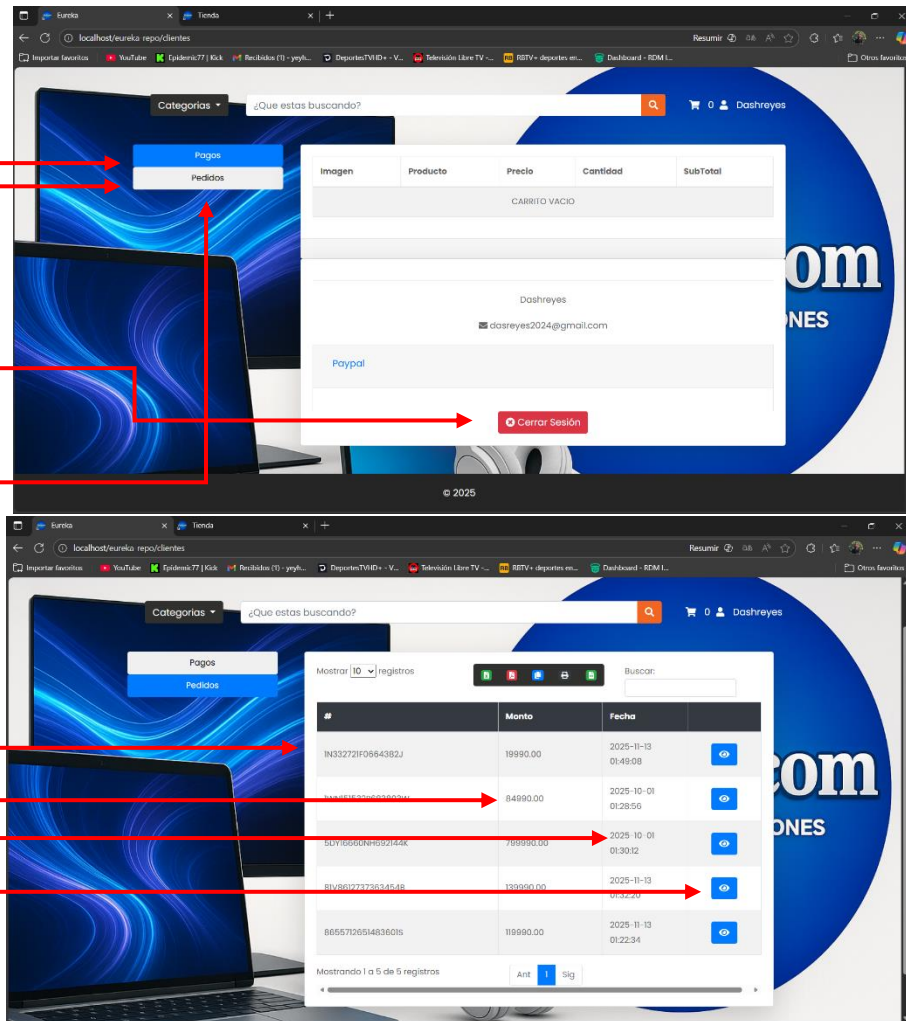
Eureka × Tienda × +

localhost/eureka repo/clientes

Resumir

Importar favoritos YouTube Epidemic77 | Kick Recibidos (1) - yeyh... DeportesTVHD+ - V... Televisión Libre TV -... RBTV+ deportes en... Dashboard - RDM I... Otros favoritos

Categorias ▾ ¿Que estas buscando? 0 Dashreyes

Pagos
Pedidos

| Imagen | Producto | Precio | Cantidad | SubTotal |
|---|---|---|---|---|
| CARRITO VACIO | | | | |

Dashreyes
dasreyes2024@gmail.com

Paypal

Cerrar Sesión

.com
ONES

© 2025

Eureka × Tienda × +

localhost/eureka repo/clientes

Resumir

Importar favoritos YouTube Epidemic77 | Kick Recibidos (1) - yeyh... DeportesTVHD+ - V... Televisión Libre TV -... RBTV+ deportes en... Dashboard - RDM I... Otros favoritos

Categorias ▾ ¿Que estas buscando? 0 Dashreyes

Pagos
Pedidos

Mostrar 10 registros

Buscar:

| # | Monto | Fecha | |
|---|---|---|---|
| 1N33272IF0664382J | 19990.00 | 2025-11-13 01:49:08 | |
| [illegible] | 84990.00 | 2025-10-01 01:28:56 | |
| 5DY16660NH692144K | 799990.00 | 2025-10-01 01:30:12 | |
| 8IV86127373634548 | 139990.00 | 2025-11-13 01:32:20 | |
| 8655712651483601S | 119990.00 | 2025-11-13 01:22:34 | |

Mostrando 1 a 5 de 5 registros

Ant 1 Sig

.com
ONES